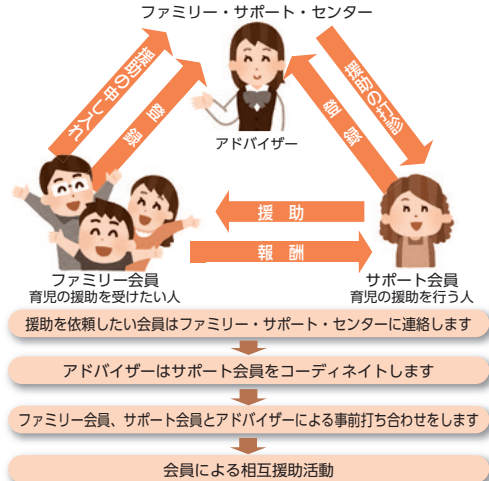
ファミリー・サポート・センター

援助の申し入れ

登録

援助の打診

登録

アドバイザー

援助

報酬

ファミリー会員
育児の援助を受けたい人

サポート会員
育児の援助を行う人

援助を依頼したい会員はファミリー・サポート・センターに連絡します

アドバイザーはサポート会員をコーディネイトします

ファミリー会員、サポート会員とアドバイザーによる事前打ち合わせをします

会員による相互援助活動